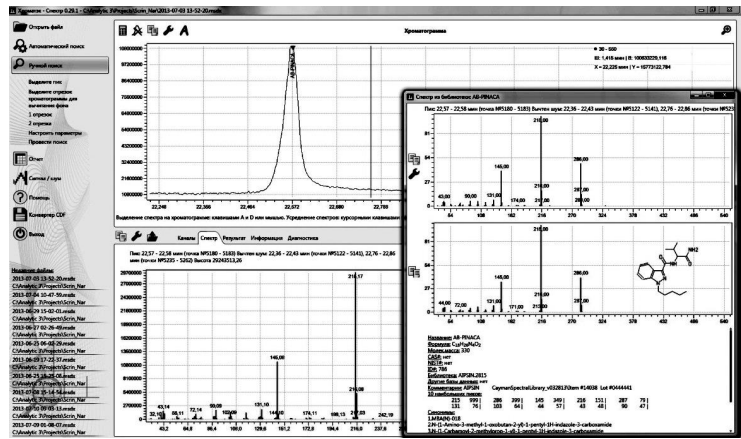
Хромасом - Спектр 0.29.1 - C:\Analytic 3\Projects\Scrin_Nar\2013-07-03 13-52-20.msdx

Открыть файл

Автоматический поиск

Ручной поиск

Выделите пик

Выделите отрезок хроматограммы для вычитания фона

1 отрезок

2 отрезка

Настроить параметры

Провести поиск

Отчет

Сигнал / шум

Помощь

Конвертер CDF

Выход

Недавние файлы:

2013-07-03 13-52-20.msdx C:\Analytic 3\Projects\Scrin_Nar

2013-07-04 10-47-59.msdx C:\Analytic 3\Projects\Scrin_Nar

2013-06-29 15-02-01.msdx C:\Analytic 3\Projects\Scrin_Nar

2013-06-27 02-26-49.msdx C:\Analytic 3\Projects\Scrin_Nar

2013-06-21 06-02-29.msdx C:\Analytic 3\Projects\Scrin_Nar

2013-06-19 17-22-37.msdx C:\Analytic 3\Projects\Scrin_Nar

2013-06-21 18-28-08.msdx C:\Analytic 3\Projects\Scrin_Nar

2013-07-08 15-14-18.msdx C:\Analytic 3\Projects\Scrin_Nar

2013-07-09 09-03-13.msdx C:\Analytic 3\Projects\Scrin_Nar

2013-07-09 08-07-07.msdx C:\Analytic 3\Projects\Scrin_Nar

Хроматограмма

30 - 500

Ш: 1,418 мин | В: 100833229,118

X = 22,226 мин | Y = 107731/22,784

AB-PINACA

Выделение спектра на хроматограмме: клавишами A и D или мышью. Усреднение спектров курсорными клавишами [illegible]

Каналы Спектр Результат Информация Диагностика

Пик: 22,57 - 22,58 мин (точки №5180 - 5183) Вычтен шум: 22,36 - 22,43 мин (точки №5122 - 5141), 22,76 - 22,86 мин (точки №5235 - 5262) Высота 29240513,26

Спектр из библиотеки: AB-PINACA

Пик: 22,57 - 22,58 мин (точки №5180 - 5183) Вычтен шум: 22,36 - 22,43 мин (точки №5122 - 5141), 22,76 - 22,86 мин (точки №523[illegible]

Название: AB-PINACA

Формула: $C_{18}H_{26}N_4O_2$

Молек.масса: 330

CAS#: нет

NIST#: нет

ID#: 786

Библиотека: AIPSIN.2013

Другие базы данных: нет

Комментарии: AIPSIN CaymanSpectralLibrary_v032813Item #14038 Lot #0444441

10 наибольших пиков:

| 215 | 99 | 286 | 145 | 349 | 216 | 151 | 287 | 79 |
|---|---|---|---|---|---|---|---|---|
| 131 | 76 | 103 | 64 | 57 | 43 | 48 | 90 | 47 |

Синонимы:

1. MBABC-018

2. N-(1-Amino-3-methyl-1-oxobutan-2-yl)-1-pentyl-1H-indazole-3-carboxamide

3. N-(1-Carbamoyl-2-methylpropyl)-1-pentyl-1H-indazole-3-carboxamide